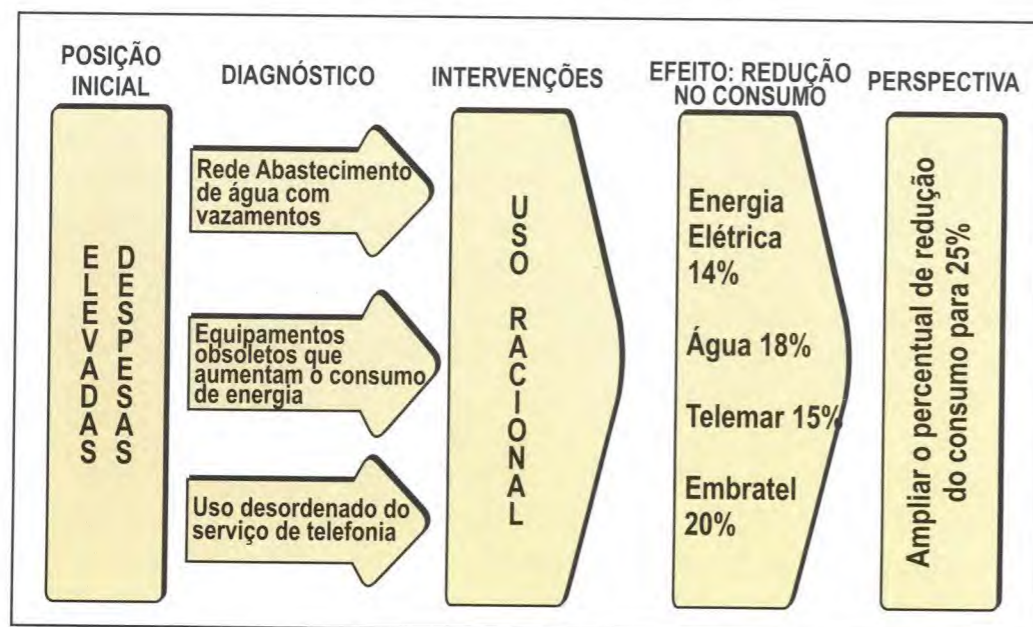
POSIÇÃO INICIAL

DIAGNÓSTICO

INTERVENÇÕES

EFEITO: REDUÇÃO NO CONSUMO

PERSPECTIVA

ELEVADAS DESPESAS

Rede Abastecimento de água com vazamentos

Equipamentos obsoletos que aumentam o consumo de energia

Uso desordenado do serviço de telefonia

USO RACIONAL

Energia Elétrica 14%

Água 18%

Telemar 15%

Embratel 20%

Ampliar o percentual de redução do consumo para 25%